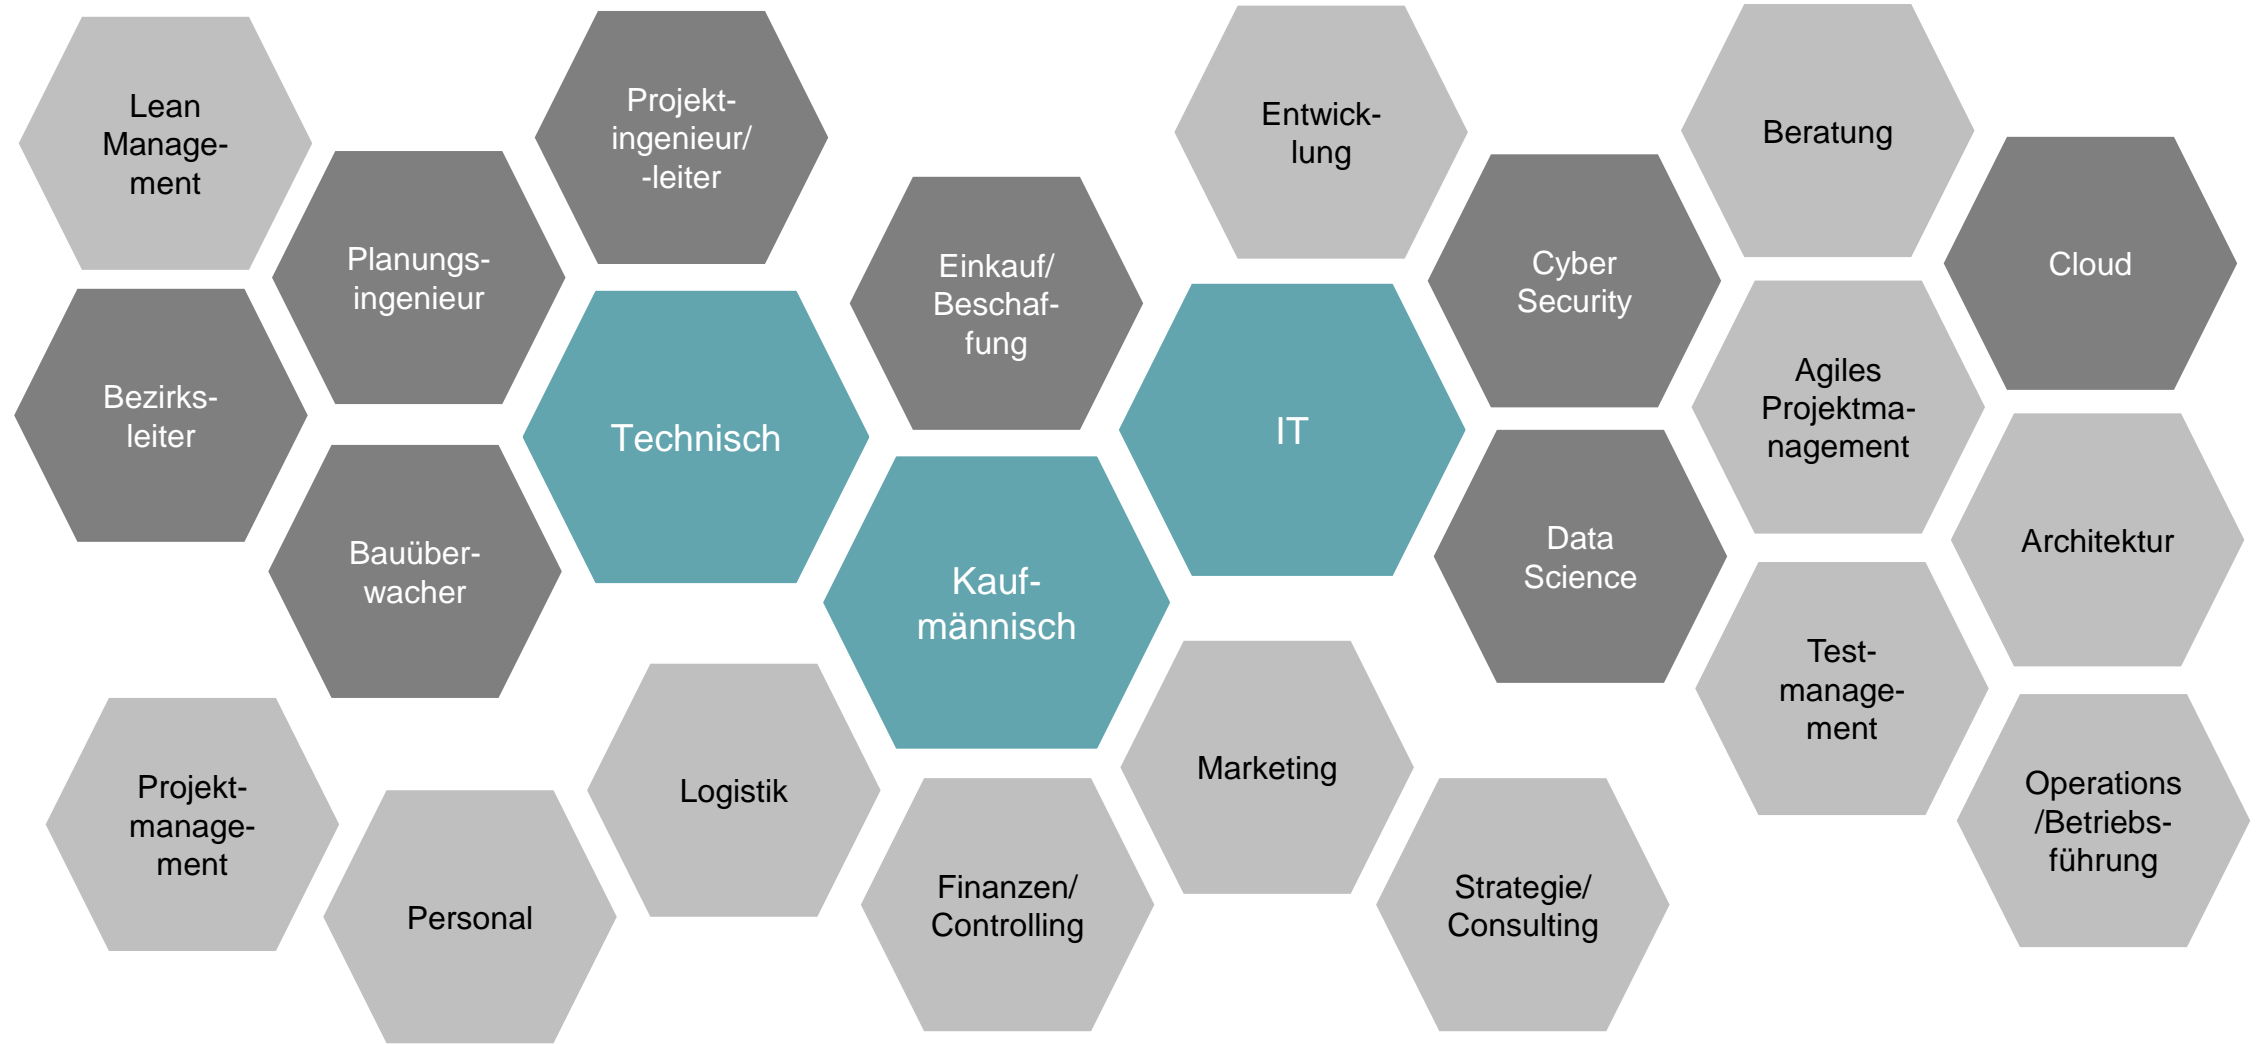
Lean Management

Projektingenieur/ -leiter

Entwicklung

Beratung

Planungsingenieur

Einkauf/ Beschaffung

Cyber Security

Cloud

Bezirksleiter

Technisch

IT

Agiles Projektmanagement

Bauüberwacher

Kaufmännisch

Data Science

Architektur

Test-management

Projektmanagement

Logistik

Marketing

Operations /Betriebsführung

Personal

Finanzen/ Controlling

Strategie/ Consulting